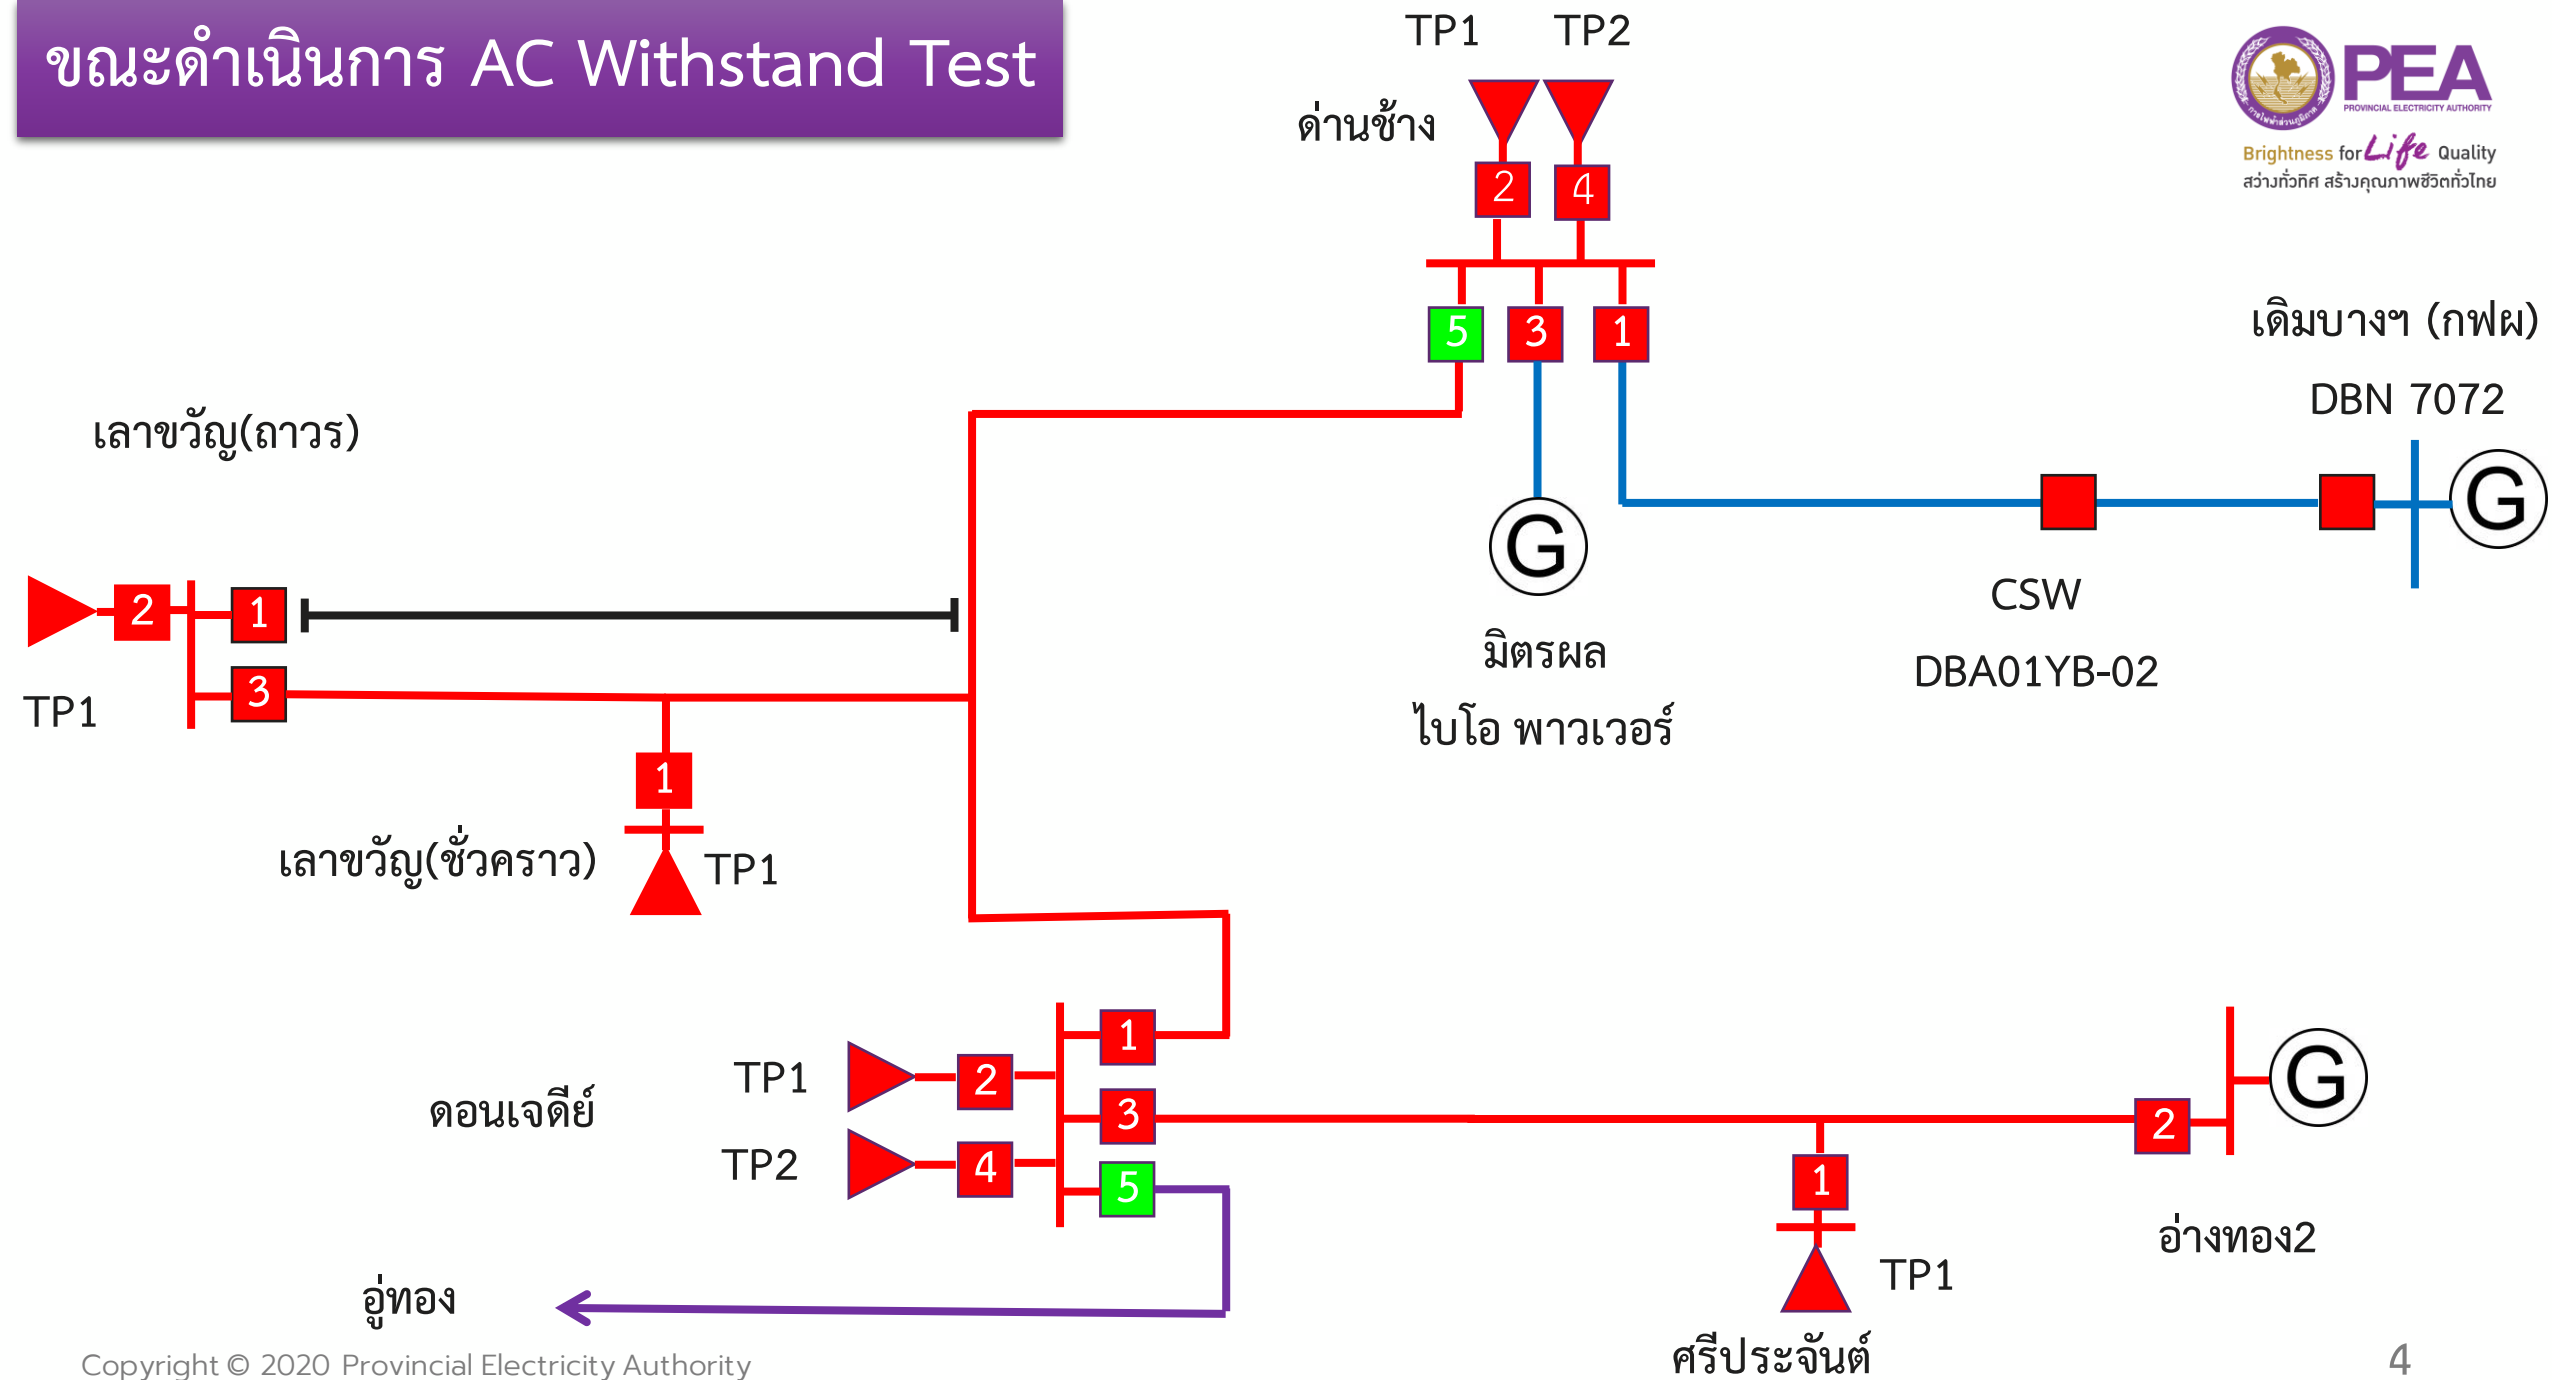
ขณะดำเนินการ AC Withstand Test

PEA
PROVINCIAL ELECTRICITY AUTHORITY
Brightness for Life Quality
สว่างทั่วทิศ สร้างคุณภาพชีวิตทั่วไทย

TP1 TP2
ด่านช้าง
2 4
5 3 1

เดิมบางฯ (กฟผ)
DBN 7072
G

เลาขวัญ(ถาวร)

2 1
3
TP1

G
มิตรผล
ไบโอ พาวเวอร์

CSW
DBA01YB-02

1
เลาขวัญ(ชั่วคราว)
TP1

TP1 2 1
ดอนเจดีย์
3
TP2 4
5

G
2
1
อ่างทอง2
TP1

อู่ทอง

ศรีประจันต์

Copyright © 2020 Provincial Electricity Authority

4